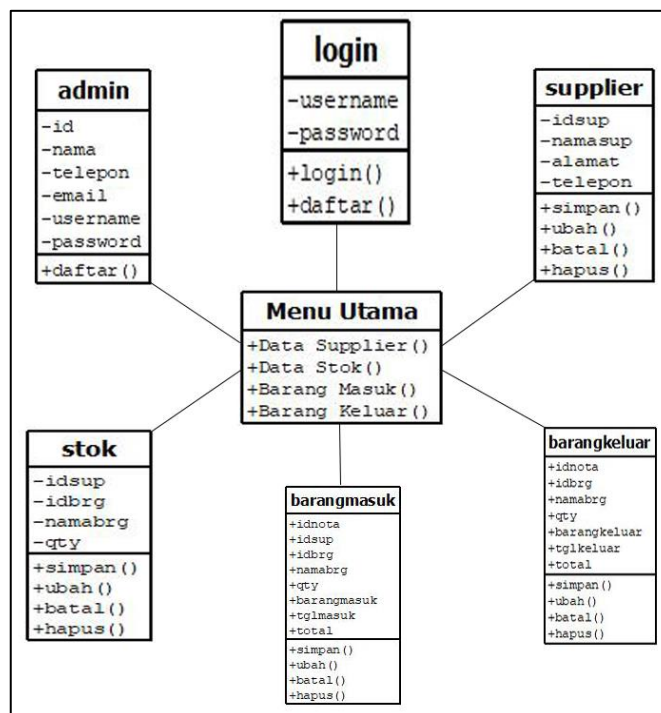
admin
-id
-nama
-telepon
-email
-username
-password
+daftar()

login
-username
-password
+login()
+daftar()

supplier
-idsup
-namasup
-alamat
-telepon
+simpan()
+ubah()
+batal()
+hapus()

Menu Utama
+Data Supplier()
+Data Stok()
+Barang Masuk()
+Barang Keluar()

stok
-idsup
-idbrg
-namabrg
-qty
+simpan()
+ubah()
+batal()
+hapus()

barangmasuk
+idnota
+idsup
+idbrg
+namabrg
+qty
+barangmasuk
+tglmasuk
+total
+simpan()
+ubah()
+batal()
+hapus()

barangkeluar
+idnota
+idbrg
+namabrg
+qty
+barangkeluar
+tglkeluar
+total
+simpan()
+ubah()
+batal()
+hapus()